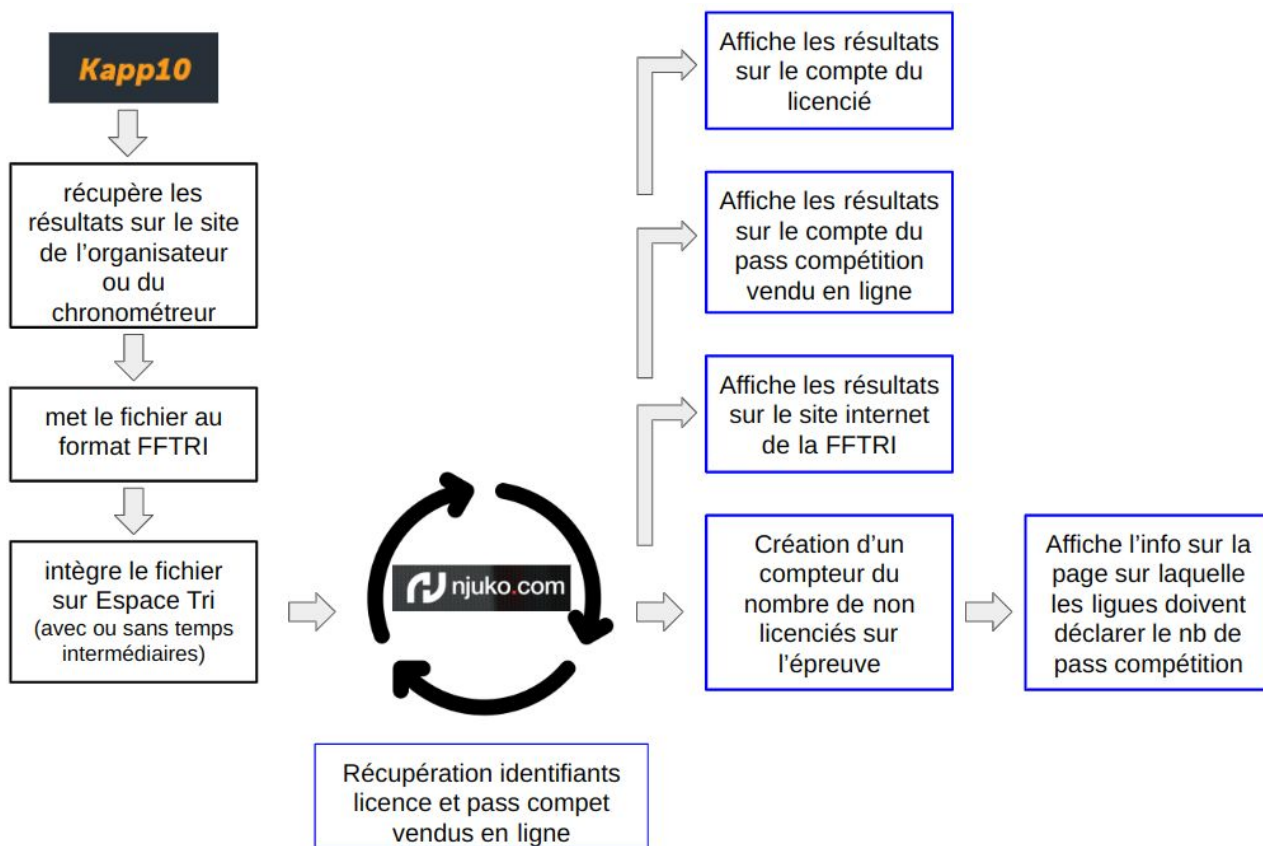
Kapp10

récupère les résultats sur le site de l'organisateur ou du chronométreur

met le fichier au format FFTRI

intègre le fichier sur Espace Tri
(avec ou sans temps intermédiaires)

njuko.com

Récupération identifiants licence et pass compet vendus en ligne

Affiche les résultats sur le compte du licencié

Affiche les résultats sur le compte du pass compétition vendu en ligne

Affiche les résultats sur le site internet de la FFTRI

Création d'un compteur du nombre de non licenciés sur l'épreuve

Affiche l'info sur la page sur laquelle les ligues doivent déclarer le nb de pass compétition